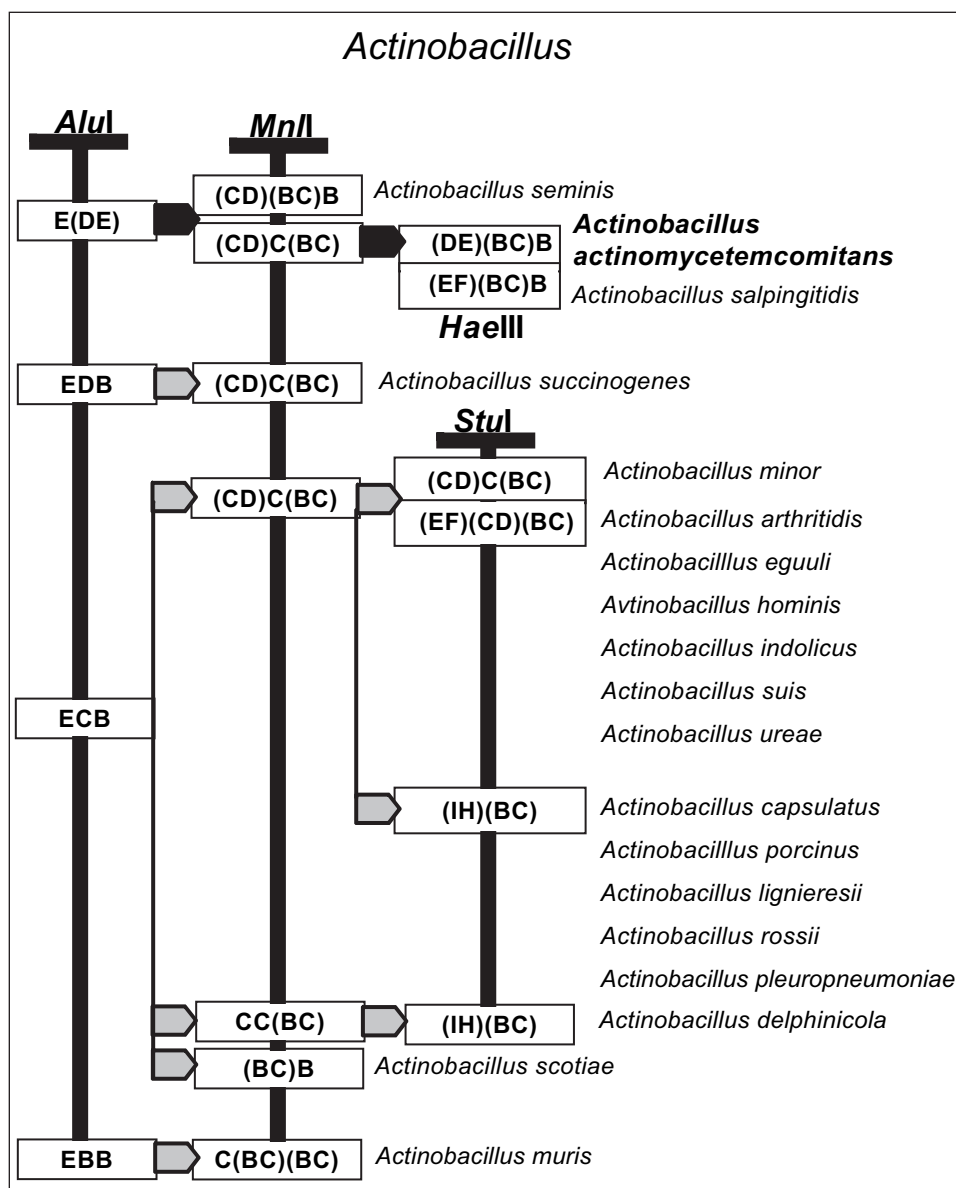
Actinobacillus

AluI

MnlI

(CD)(BC)B

Actinobacillus seminis

E(DE)

(CD)C(BC)

(DE)(BC)B

Actinobacillus actinomycetemcomitans

(EF)(BC)B

Actinobacillus salpingitidis

HaeIII

EDB

(CD)C(BC)

Actinobacillus succinogenes

StuI

(CD)C(BC)

(CD)C(BC)

Actinobacillus minor

(EF)(CD)(BC)

Actinobacillus arthritidis

Actinobacilllus eguuli

Avtinobacillus hominis

Actinobacillus indolicus

ECB

Actinobacillus suis

Actinobacillus ureae

(IH)(BC)

Actinobacillus capsulatus

Actinobacilllus porcinus

Actinobacillus lignieresii

Actinobacillus rossii

Actinobacillus pleuropneumoniae

CC(BC)

(IH)(BC)

Actinobacillus delphinicola

(BC)B

Actinobacillus scotiae

EBB

C(BC)(BC)

Actinobacillus muris